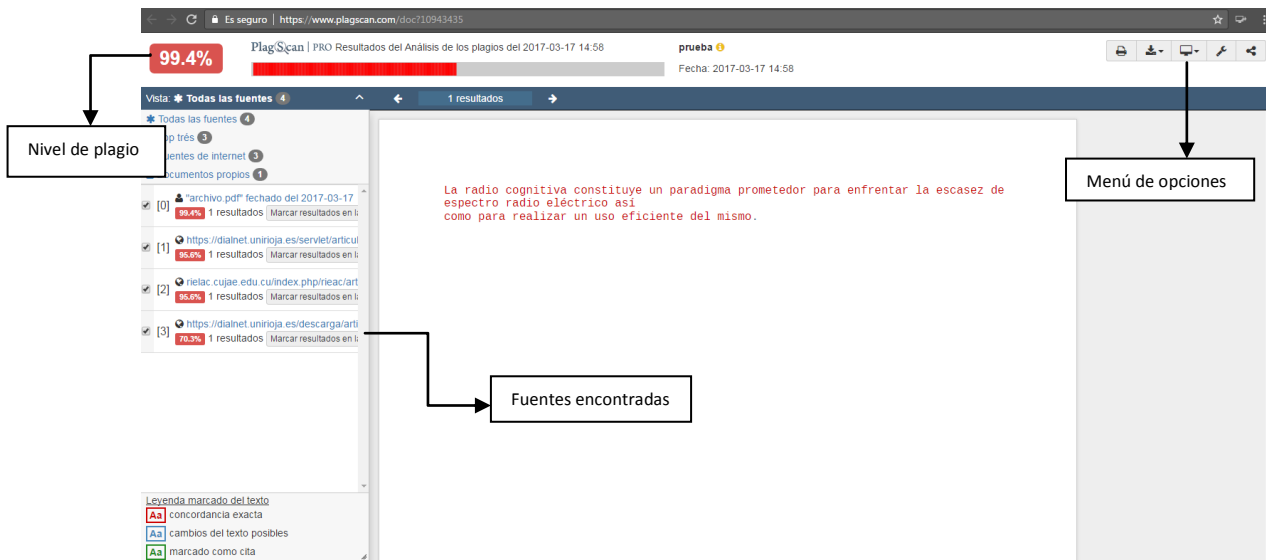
Es seguro | https://www.plagscan.com/doc?10943435

99.4%

Plag(S)can | PRO Resultados del Análisis de los plagios del 2017-03-17 14:58

prueba

Fecha: 2017-03-17 14:58

Vista: ✱ Todas las fuentes 4

1 resultados

✱ Todas las fuentes 4

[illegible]p três 3

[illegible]uentes de internet 3

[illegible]ocumentos propios 1

Nivel de plagio

Menú de opciones

La radio cognitiva constituye un paradigma prometedor para enfrentar la escasez de espectro radio eléctrico así
como para realizar un uso eficiente del mismo.

[0] "archivo.pdf" fechado del 2017-03-17
99.4% 1 resultados Marcar resultados en l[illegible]

[1] https://dialnet.unirioja.es/servlet/articul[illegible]
95.6% 1 resultados Marcar resultados en l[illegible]

[2] rielac.cujae.edu.cu/index.php/rieac/art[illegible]
95.6% 1 resultados Marcar resultados en l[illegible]

[3] https://dialnet.unirioja.es/descarga/arti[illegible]
70.3% 1 resultados Marcar resultados en l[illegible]

Fuentes encontradas

Leyenda marcado del texto
Aa concordancia exacta
Aa cambios del texto posibles
Aa marcado como cita